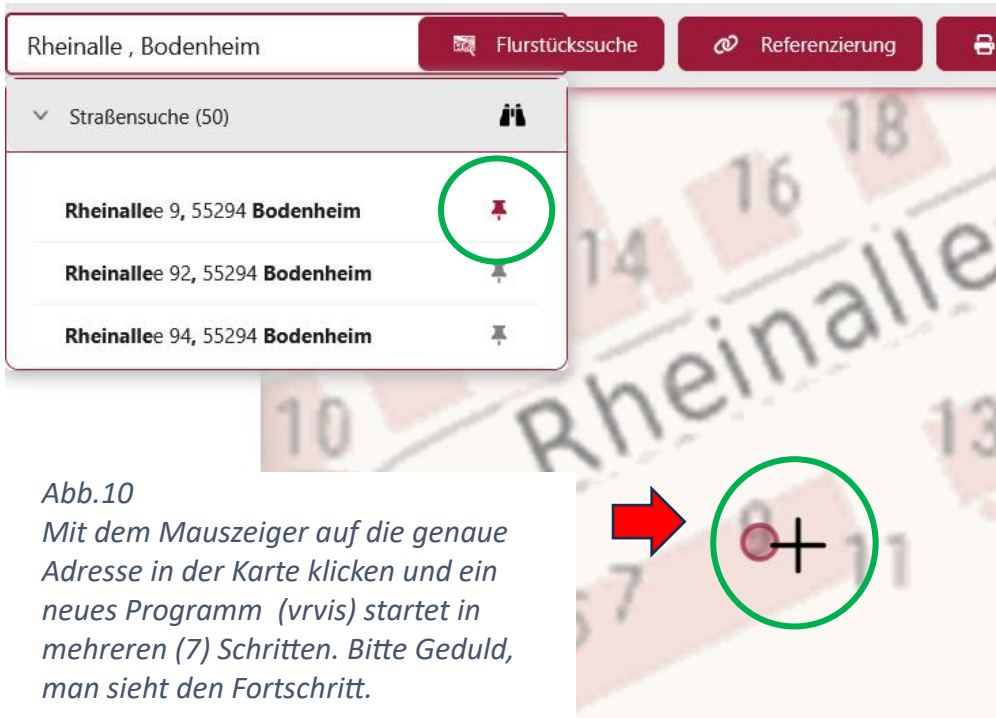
Rheinalle , Bodenheim

Flurstückssuche

Referenzierung

Straßensuche (50)

Rheinallee 9, 55294 Bodenheim

Rheinallee 92, 55294 Bodenheim

Rheinallee 94, 55294 Bodenheim

18

16

14

Rheinallee

10

13

9

11

7

Abb.10
Mit dem Mauszeiger auf die genaue Adresse in der Karte klicken und ein neues Programm (vrvis) startet in mehreren (7) Schritten. Bitte Geduld, man sieht den Fortschritt.